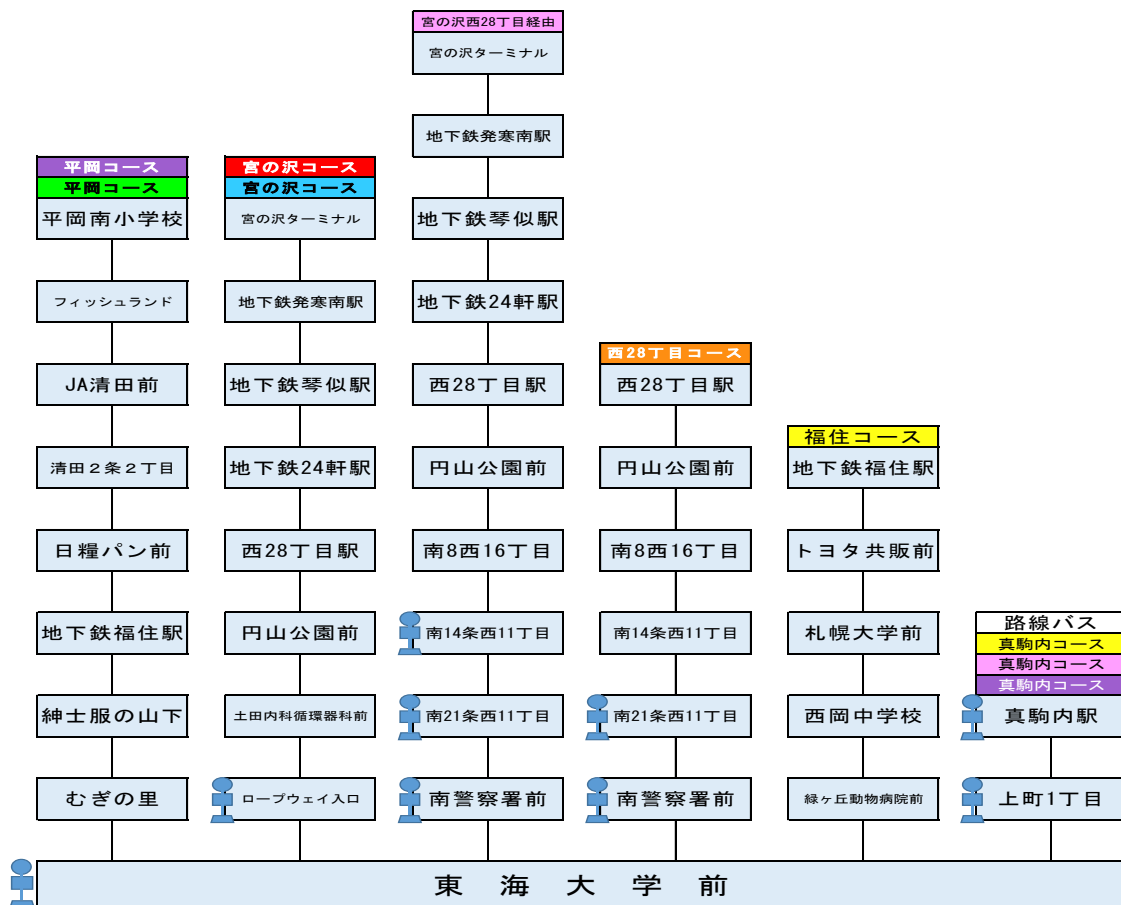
宮の沢西28丁目経由
宮の沢ターミナル
地下鉄発寒南駅
地下鉄琴似駅
地下鉄24軒駅
西28丁目駅
円山公園前
南8西16丁目
南14条西11丁目
南21条西11丁目
南警察署前

平岡コース
平岡コース
平岡南小学校
フィッシュランド
JA清田前
清田２条２丁目
日糧パン前
地下鉄福住駅
紳士服の山下
むぎの里

宮の沢コース
宮の沢コース
宮の沢ターミナル
地下鉄発寒南駅
地下鉄琴似駅
地下鉄24軒駅
西28丁目駅
円山公園前
土田内科循環器科前
ロープウェイ入口

西28丁目コース
西28丁目駅
円山公園前
南8西16丁目
南14条西11丁目
南21条西11丁目
南警察署前

福住コース
地下鉄福住駅
トヨタ共販前
札幌大学前
西岡中学校
緑ケ丘動物病院前

路線バス
真駒内コース
真駒内コース
真駒内コース
真駒内駅
上町1丁目

東 海 大 学 前